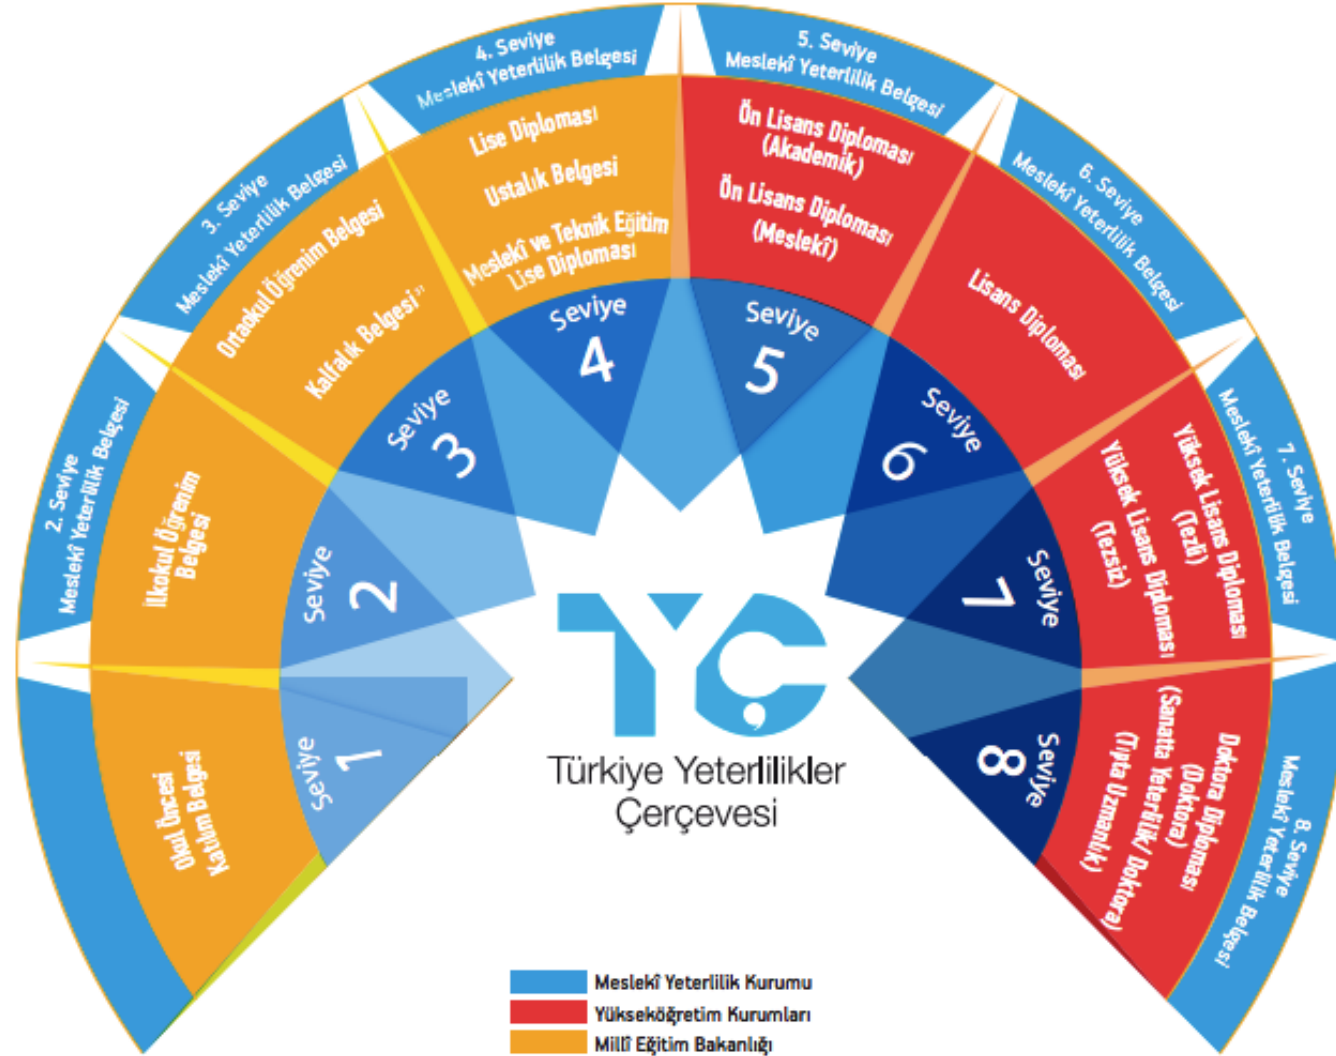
2. Seviye
Meslekî Yeterlilik Belgesi

3. Seviye
Meslekî Yeterlilik Belgesi

4. Seviye
Meslekî Yeterlilik Belgesi

5. Seviye
Meslekî Yeterlilik Belgesi

6. Seviye
Meslekî Yeterlilik Belgesi

7. Seviye
Meslekî Yeterlilik Belgesi

8. Seviye
Meslekî Yeterlilik Belgesi

Okul Öncesi Katılım Belgesi

İlkokul Öğrenim Belgesi

Ortaokul Öğrenim Belgesi

Kalfalık Belgesi

Lise Diploması

Ustalık Belgesi

Meslekî ve Teknik Eğitim Lise Diploması

Ön Lisans Diploması (Akademik)

Ön Lisans Diploması (Meslekî)

Lisans Diploması

Yüksek Lisans Diploması (Tezli)

Yüksek Lisans Diploması (Tezsiz)

Doktora Diploması (Doktora) (Sanatta Yeterlilik/ Doktora) (Tıpta Uzmanlık)

Seviye 1

Seviye 2

Seviye 3

Seviye 4

Seviye 5

Seviye 6

Seviye 7

Seviye 8

TYÇ
Türkiye Yeterlilikler Çerçevesi

Meslekî Yeterlilik Kurumu
Yükseköğretim Kurumları
Millî Eğitim Bakanlığı